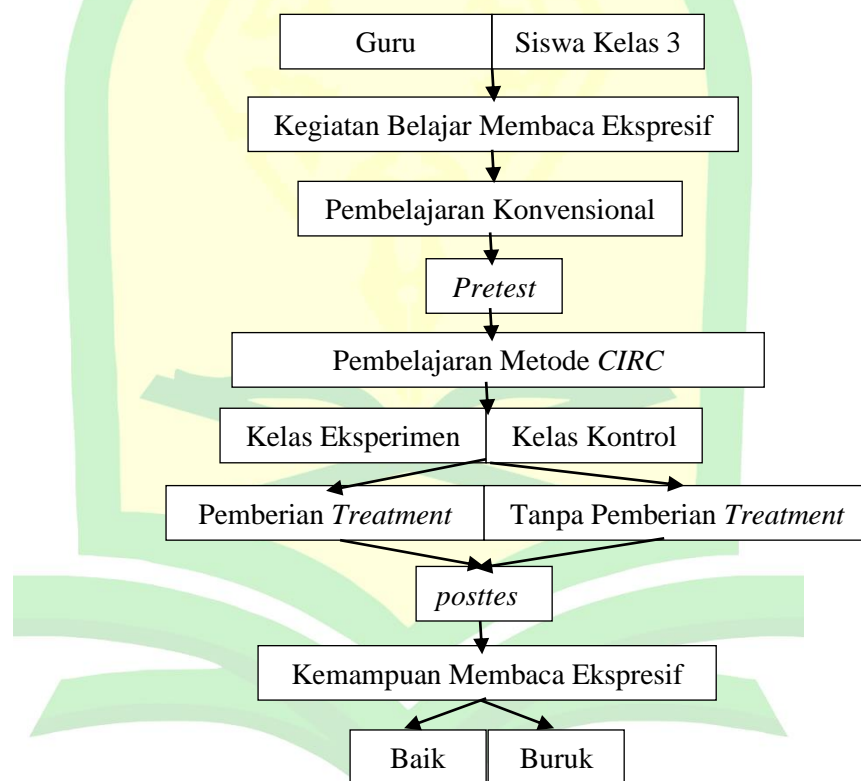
Guru
Siswa Kelas 3

Kegiatan Belajar Membaca Ekspresif

Pembelajaran Konvensional

*Pretest*

Pembelajaran Metode *CIRC*

Kelas Eksperimen
Kelas Kontrol

Pemberian *Treatment*
Tanpa Pemberian *Treatment*

*posttes*

Kemampuan Membaca Ekspresif

Baik
Buruk